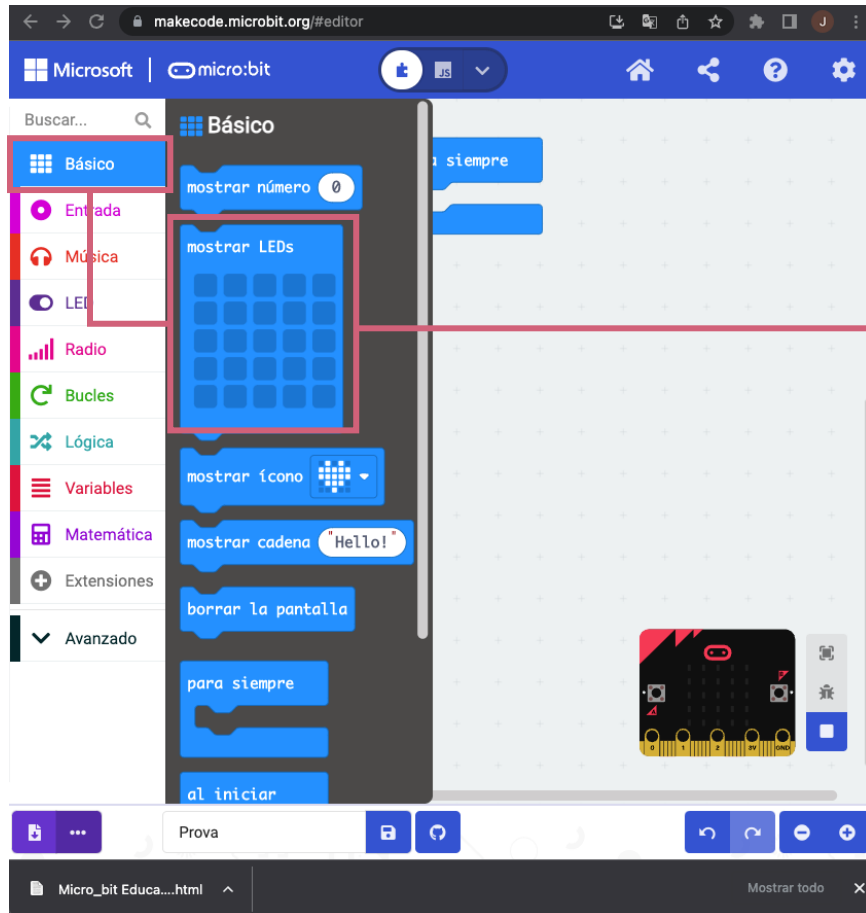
makecode.microbit.org/#editor

Microsoft | micro:bit

JS

Buscar...

Básico
Entrada
Música
LED
Radio
Bucles
Lógica
Variables
Matemática
Extensiones
Avanzado

Básico

mostrar número 0

mostrar LEDs

mostrar ícono

mostrar cadena "Hello!"

borrar la pantalla

para siempre

al iniciar

a siempre

0 1 2 3V GND

Prova

Micro_bit Educa....html

Mostrar todo